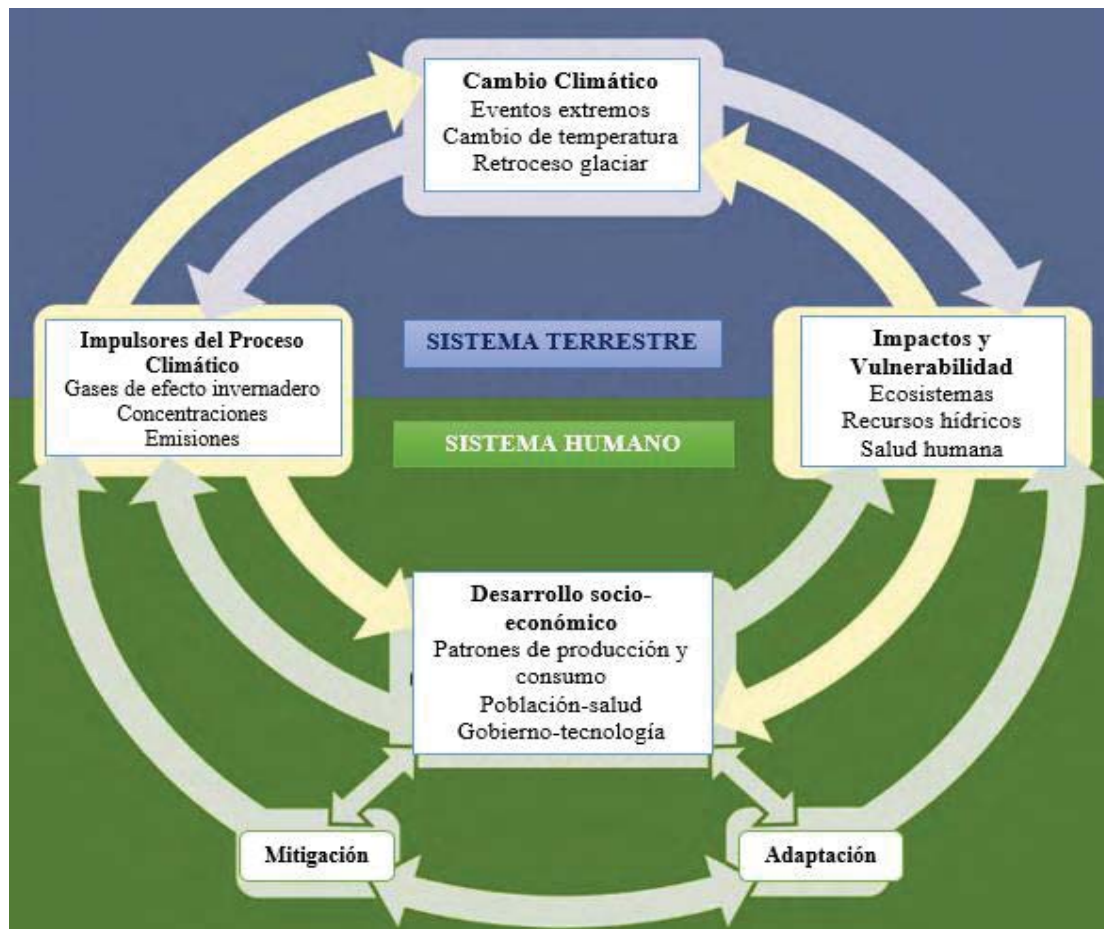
**Cambio Climático**
Eventos extremos
Cambio de temperatura
Retroceso glaciar

**Impulsores del Proceso Climático**
Gases de efecto invernadero
Concentraciones
Emisiones

SISTEMA TERRESTRE

SISTEMA HUMANO

**Impactos y Vulnerabilidad**
Ecosistemas
Recursos hídricos
Salud humana

**Desarrollo socio-económico**
Patrones de producción y consumo
Población-salud
Gobierno-tecnología

**Mitigación**

**Adaptación**